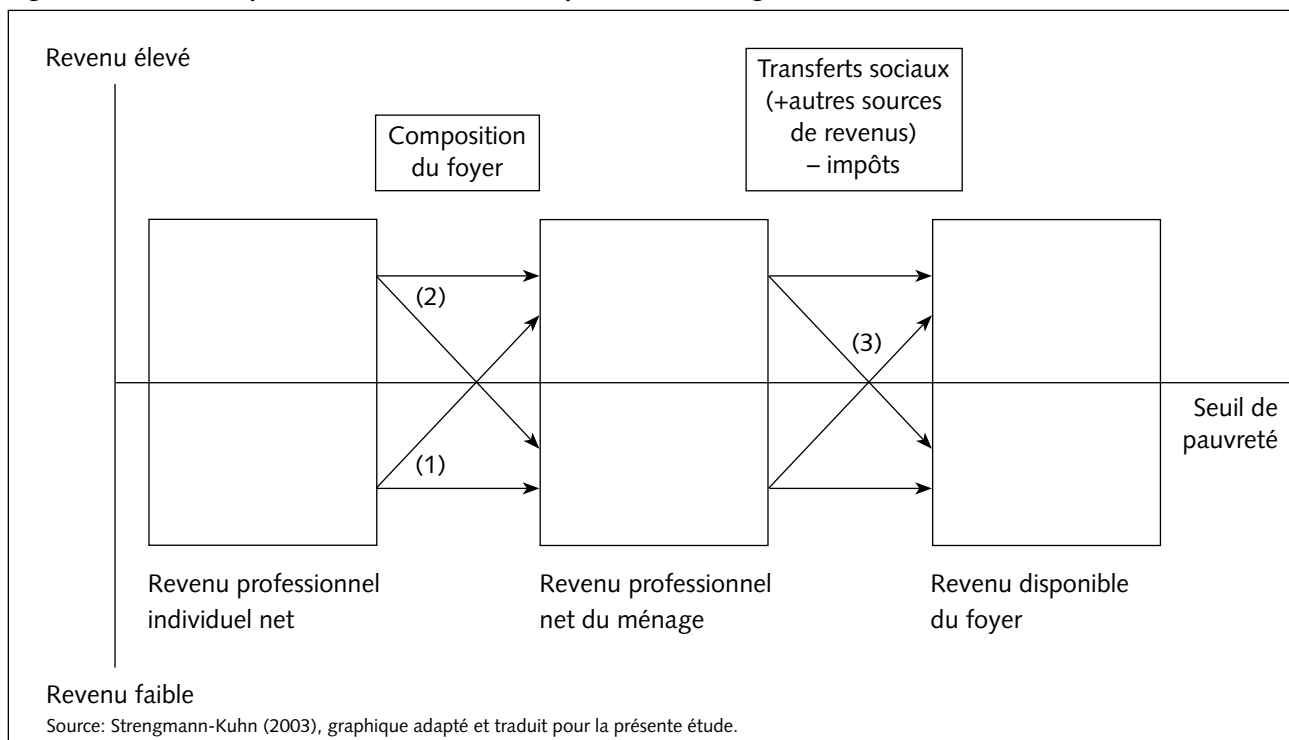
Revenu élevé

Composition du foyer

Transferts sociaux (+autres sources de revenus) – impôts

(2)

(3)

(1)

Seuil de pauvreté

Revenu professionnel individuel net

Revenu professionnel net du ménage

Revenu disponible du foyer

Revenu faible

Source: Strengmann-Kuhn (2003), graphique adapté et traduit pour la présente étude.